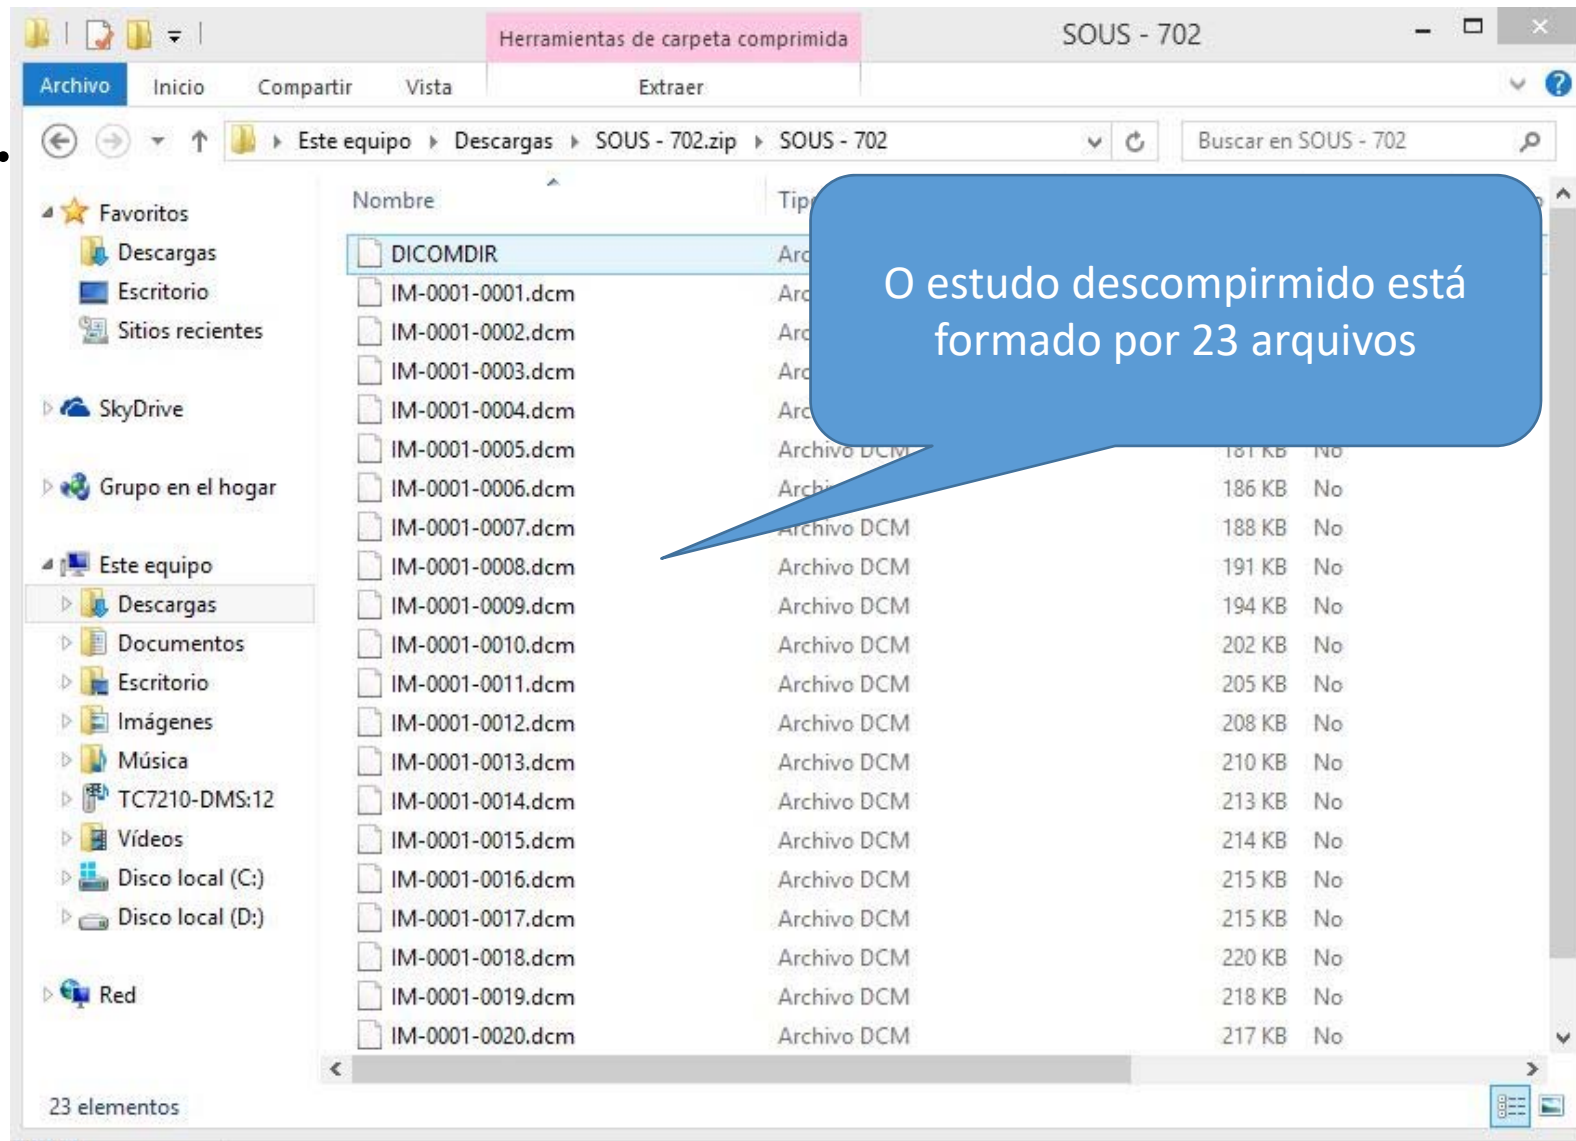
Herramientas de carpeta comprimida

SOUS - 702

Archivo Inicio Compartir Vista Extraer

Este equipo ▸ Descargas ▸ SOUS - 702.zip ▸ SOUS - 702

Buscar en SOUS - 702

Favoritos
Descargas
Escritorio
Sitios recientes

SkyDrive

Grupo en el hogar

Este equipo
Descargas
Documentos
Escritorio
Imágenes
Música
TC7210-DMS:12
Vídeos
Disco local (C:)
Disco local (D:)

Red

23 elementos

O estudo descompirmido está formado por 23 arquivos

| Nombre | Tip | | |
|---|---|---|---|
| DICOMDIR | Arc | | |
| IM-0001-0001.dcm | Arc | | |
| IM-0001-0002.dcm | Arc | | |
| IM-0001-0003.dcm | Arc | | |
| IM-0001-0004.dcm | Arc | | |
| IM-0001-0005.dcm | Archivo DCM | 181 KB | No |
| IM-0001-0006.dcm | Archi | 186 KB | No |
| IM-0001-0007.dcm | Archivo DCM | 188 KB | No |
| IM-0001-0008.dcm | Archivo DCM | 191 KB | No |
| IM-0001-0009.dcm | Archivo DCM | 194 KB | No |
| IM-0001-0010.dcm | Archivo DCM | 202 KB | No |
| IM-0001-0011.dcm | Archivo DCM | 205 KB | No |
| IM-0001-0012.dcm | Archivo DCM | 208 KB | No |
| IM-0001-0013.dcm | Archivo DCM | 210 KB | No |
| IM-0001-0014.dcm | Archivo DCM | 213 KB | No |
| IM-0001-0015.dcm | Archivo DCM | 214 KB | No |
| IM-0001-0016.dcm | Archivo DCM | 215 KB | No |
| IM-0001-0017.dcm | Archivo DCM | 215 KB | No |
| IM-0001-0018.dcm | Archivo DCM | 220 KB | No |
| IM-0001-0019.dcm | Archivo DCM | 218 KB | No |
| IM-0001-0020.dcm | Archivo DCM | 217 KB | No |